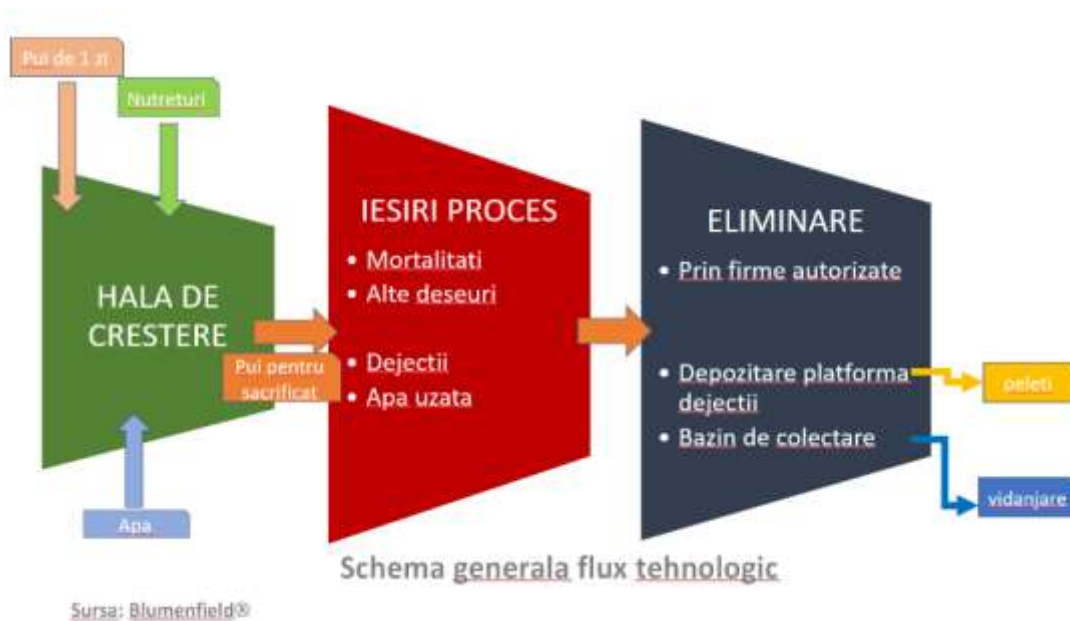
Pui de 1 zi

Nutreturi

HALA DE CRESTERE

Pui pentru sacrificat

Apa

IESIRI PROCES
• Mortalitati
• Alte deseuri

• Dejectii
• Apa uzata

ELIMINARE
• Prin firme autorizate

• Depozitare platforma dejectii
• Bazin de colectare

peleti

vidanjare

Schema generala flux tehnologic

Sursa: Blumenfield®